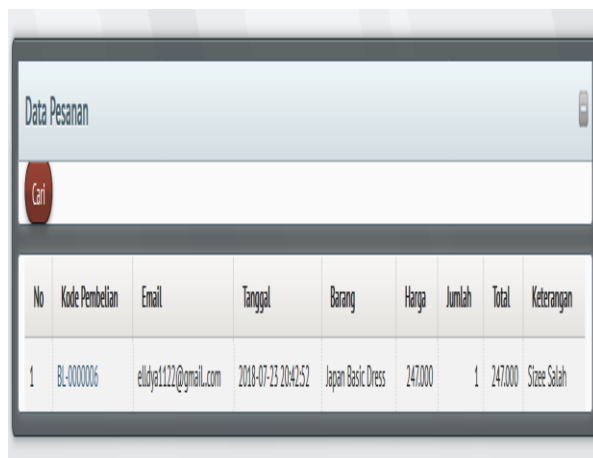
Data Pesanan

Cari

| No | Kode Pembelian | Email | Tanggal | Barang | Harga | Jumlah | Total | Keterangan |
|---|---|---|---|---|---|---|---|---|
| 1 | BL-0000006 | elldya1122@gmail..com | 2018-07-23 20:42:52 | Japan Basic Dress | 247.000 | 1 | 247.000 | Sizee Salah |